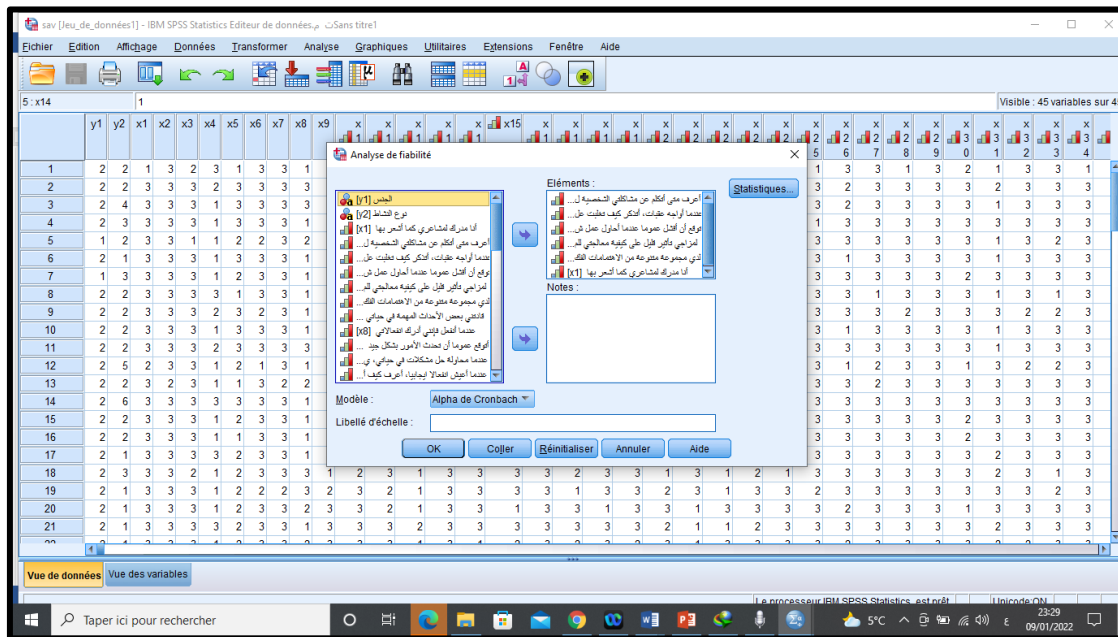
sav [Jeu_de_données1] - IBM SPSS Statistics Editeur de données، م.Sans titre1

Fichier Edition Affichage Données Transformer Analyse Graphiques Utilitaires Extensions Fenêtre Aide

5 : x14 1

Visible : 45 variables sur 4

y1 y2 x1 x2 x3 x4 x5 x6 x7 x8 x9 x15

Analyse de fiabilité

الجنس [y1]
نوع النشاط [y2]
أنا مدرك لمشاعري كما أشعر بها [x1]
أعرف متى أتكلم عن مشاكلي الشخصية ل...
عندما أواجه عقبات، أتذكر كيف تغلبت عل...
أتوقع أن أفشل عموما عندما أحاول عمل ش...
المزاجي دأثير قليل على كيفية معالجتي للم...
لدي مجموعة متنوعة من الاهتمامات الفك...
فاجئني بعض الأحداث المهمة في حياتي ...
عندما أفشل فإنني أدرك انفعالاتي [x8]
أتوقع عموما أن تحدث الأمور بشكل جيد ...
عندما محاولة حل مشكلات في حياتي، ي...
عندما أعيش انفعالا إيجابيا، أعرف كيف أ...

Eléments :
أعرف متى أتكلم عن مشاكلي الشخصية ل...
عندما أواجه عقبات، أتذكر كيف تغلبت عل...
أتوقع أن أفشل عموما عندما أحاول عمل ش...
المزاجي دأثير قليل على كيفية معالجتي للم...
لدي مجموعة متنوعة من الاهتمامات الفك...
أنا مدرك لمشاعري كما أشعر بها [x1]

Notes :

Statistiques...

Modèle : Alpha de Cronbach

Libellé d'échelle :

OK Coller Réinitialiser Annuler Aide

Vue de données Vue des variables

Le processeur IBM SPSS Statistics est prêt Unicode:ON

Taper ici pour rechercher

5°C 23:29 09/01/2022